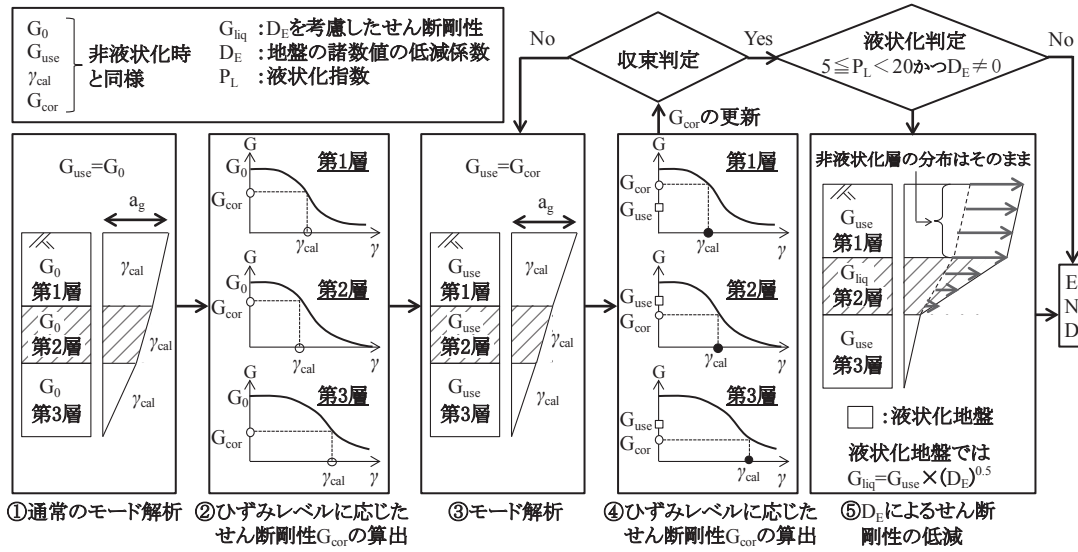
$G_0$
$G_{use}$
$\gamma_{cal}$
$G_{cor}$
非液状化時と同様

$G_{liq}$ :$D_E$を考慮したせん断剛性
$D_E$ :地盤の諸数値の低減係数
$P_L$ :液状化指数

No
収束判定
Yes
液状化判定
$5 \leqq P_L < 20$かつ$D_E \neq 0$
No

$G_{cor}$の更新

$G_{use}=G_0$
$a_g$
$G_0$
第1層
$\gamma_{cal}$
$G_0$
第2層
$\gamma_{cal}$
$G_0$
第3層
$\gamma_{cal}$

G
第1層
$G_0$
$G_{cor}$
$\gamma_{cal}$
$\gamma$
G
第2層
$G_0$
$G_{cor}$
$\gamma_{cal}$
$\gamma$
G
第3層
$G_0$
$G_{cor}$
$\gamma_{cal}$
$\gamma$

$G_{use}=G_{cor}$
$a_g$
$G_{use}$
第1層
$\gamma_{cal}$
$G_{use}$
第2層
$\gamma_{cal}$
$G_{use}$
第3層
$\gamma_{cal}$

G
第1層
$G_{cor}$
$G_{use}$
$\gamma_{cal}$
$\gamma$
G
第2層
$G_{use}$
$G_{cor}$
$\gamma_{cal}$
$\gamma$
G
第3層
$G_{use}$
$G_{cor}$
$\gamma_{cal}$
$\gamma$

非液状化層の分布はそのまま
$G_{use}$
第1層
$G_{liq}$
第2層
$G_{use}$
第3層
:液状化地盤
液状化地盤では
$G_{liq}=G_{use}\times(D_E)^{0.5}$

E
N
D

①通常のモード解析
②ひずみレベルに応じたせん断剛性$G_{cor}$の算出
③モード解析
④ひずみレベルに応じたせん断剛性$G_{cor}$の算出
⑤$D_E$によるせん断剛性の低減